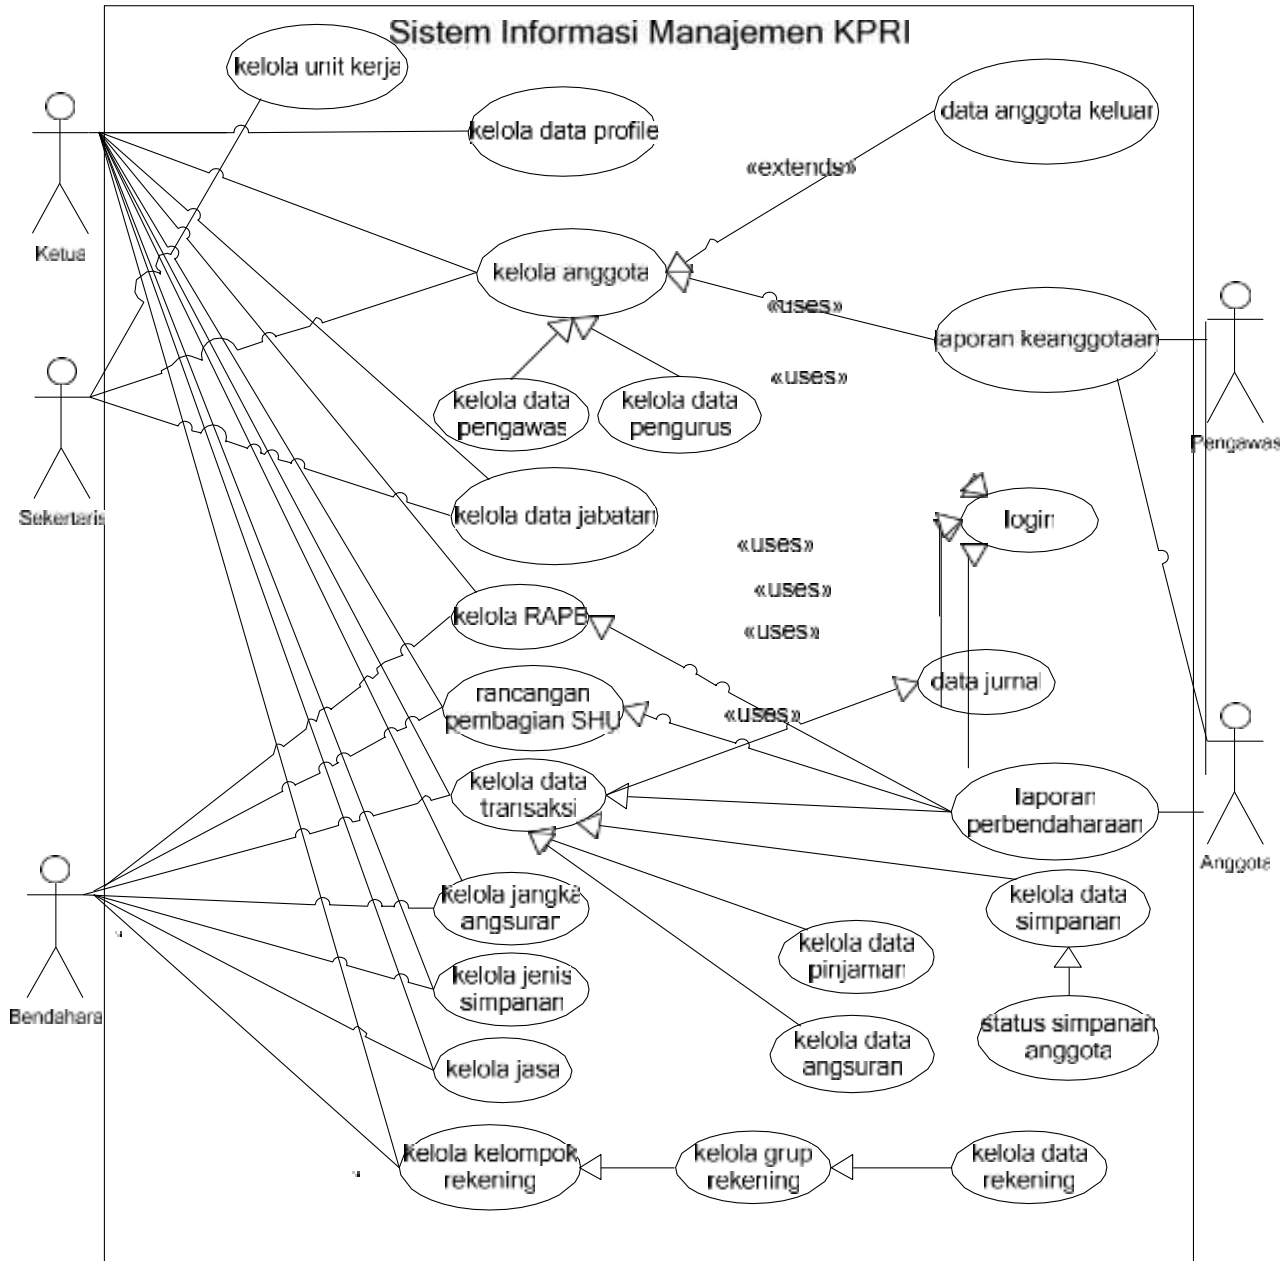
Sistem Informasi Manajemen KPRI

kelola unit kerja

kelola data profile

data anggota keluar

«extends»

Ketua

kelola anggota

«uses»

laporan keanggotaan

Pengawas

«uses»

kelola data pengawas

kelola data pengurus

Sekertaris

kelola data jabatan

login

«uses»

«uses»

kelola RAPB

«uses»

data jurnal

rancangan pembagian SHU

«uses»

kelola data transaksi

laporan perbendaharaan

Anggota

kelola data simpanan

kelola jangka angsuran

kelola data pinjaman

Bendahara

kelola jenis simpanan

status simpanan anggota

kelola data angsuran

kelola jasa

kelola kelompok rekening

kelola grup rekening

kelola data rekening